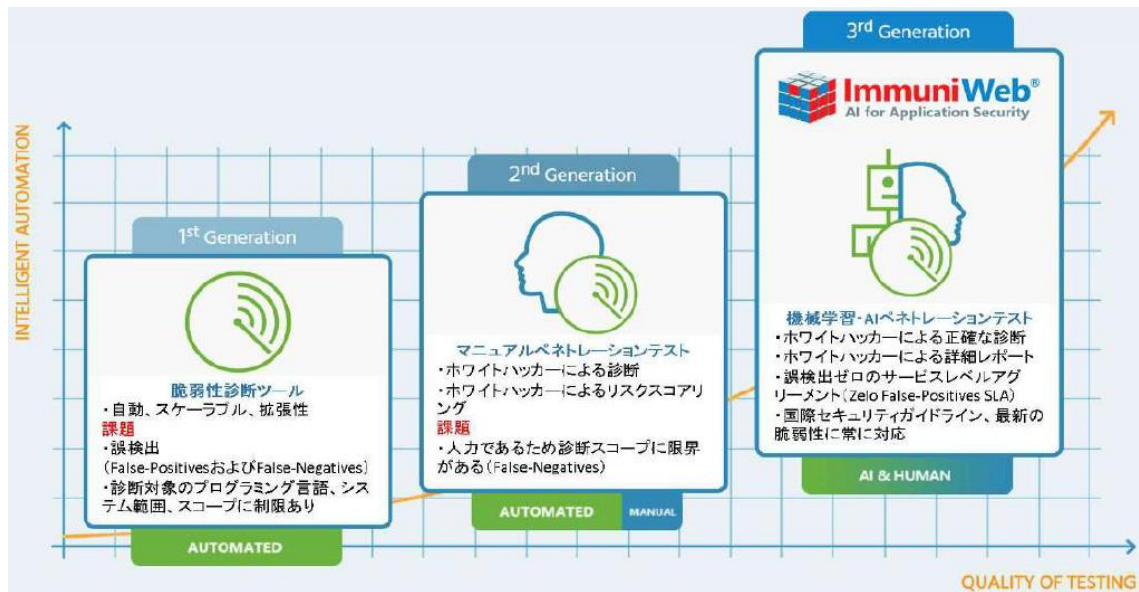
INTELLIGENT AUTOMATION

1$^{st}$ Generation

脆弱性診断ツール
・自動、スケーラブル、拡張性
課題
・誤検出
（False-PositivesおよびFalse-Negatives）
・診断対象のプログラミング言語、システム範囲、スコープに制限あり

AUTOMATED

2$^{nd}$ Generation

マニュアルペネトレーションテスト
・ホワイトハッカーによる診断
・ホワイトハッカーによるリスクスコアリング
課題
・人力であるため診断スコープに限界がある（False-Negatives）

AUTOMATED MANUAL

3$^{rd}$ Generation

ImmuniWeb®
AI for Application Security

機械学習・AIペネトレーションテスト
・ホワイトハッカーによる正確な診断
・ホワイトハッカーによる詳細レポート
・誤検出ゼロのサービスレベルアグリーメント（Zelo False-Positives SLA）
・国際セキュリティガイドライン、最新の脆弱性に常に対応

AI & HUMAN

QUALITY OF TESTING